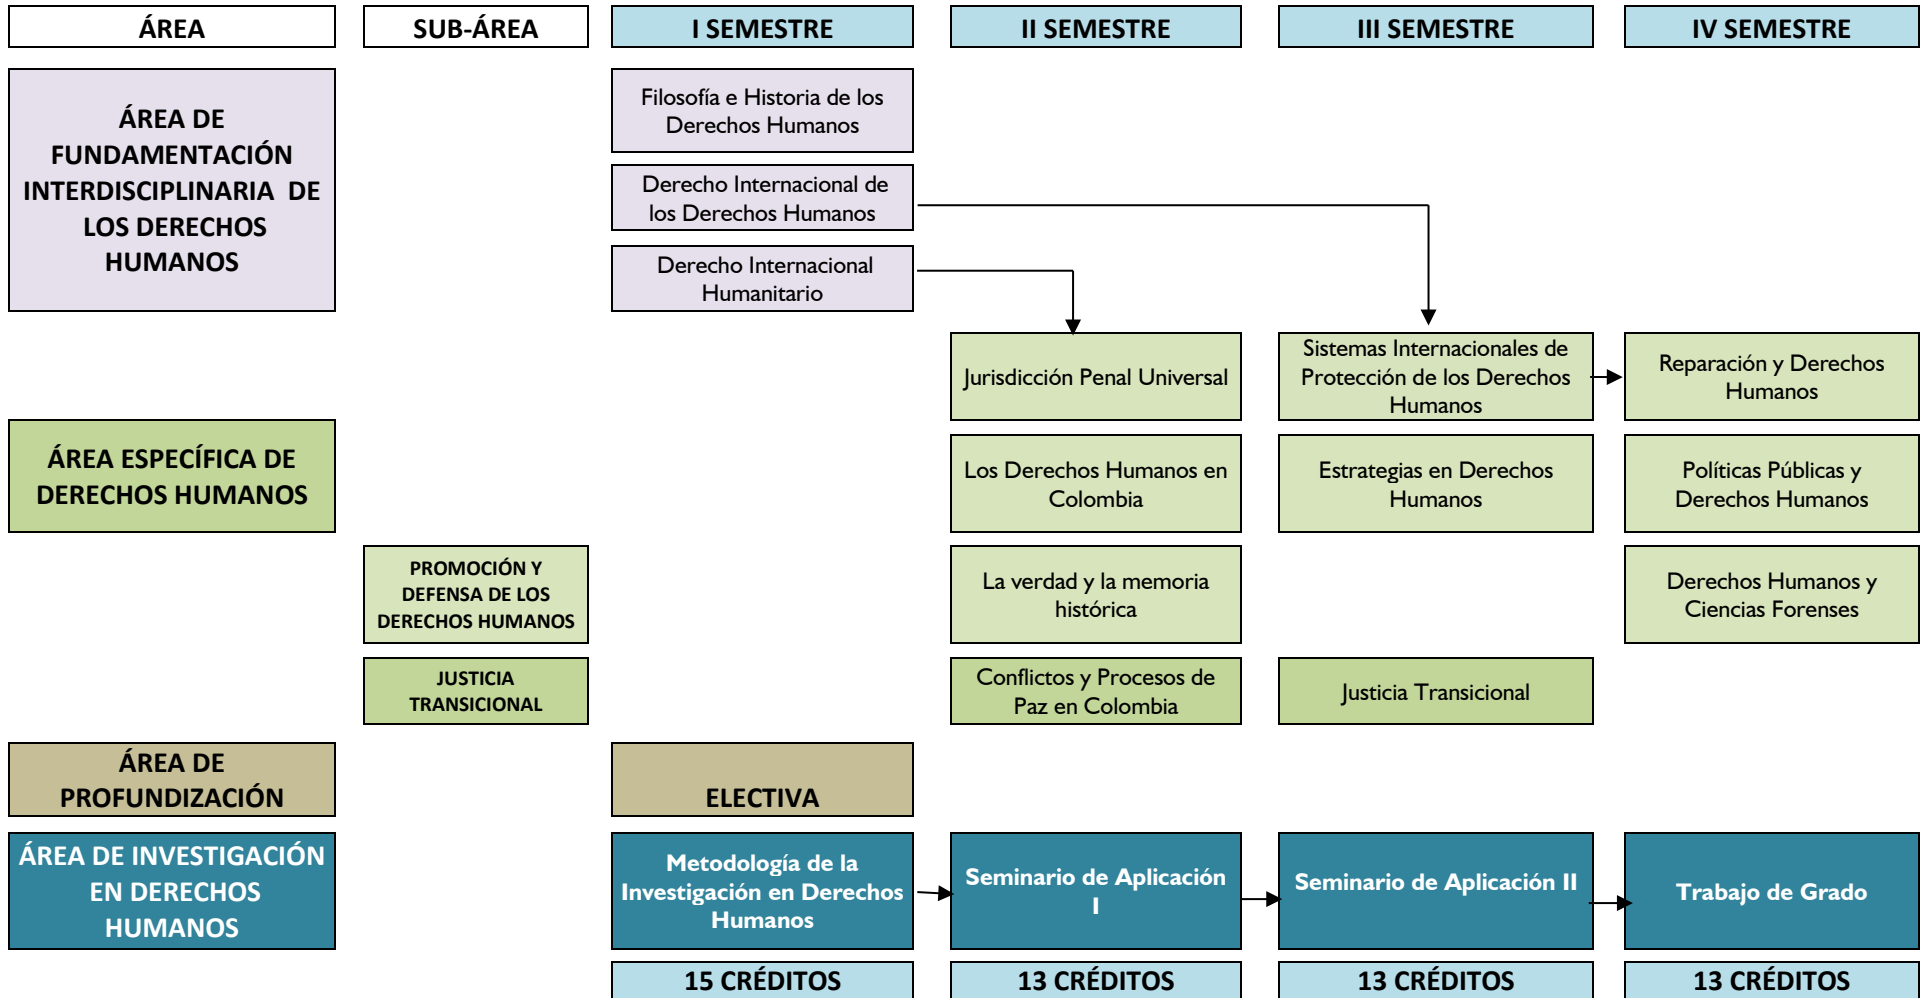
ÁREA

SUB-ÁREA

I SEMESTRE

II SEMESTRE

III SEMESTRE

IV SEMESTRE

ÁREA DE FUNDAMENTACIÓN INTERDISCIPLINARIA DE LOS DERECHOS HUMANOS

Filosofía e Historia de los Derechos Humanos

Derecho Internacional de los Derechos Humanos

Derecho Internacional Humanitario

Jurisdicción Penal Universal

Sistemas Internacionales de Protección de los Derechos Humanos

Reparación y Derechos Humanos

ÁREA ESPECÍFICA DE DERECHOS HUMANOS

Los Derechos Humanos en Colombia

Estrategias en Derechos Humanos

Políticas Públicas y Derechos Humanos

PROMOCIÓN Y DEFENSA DE LOS DERECHOS HUMANOS

La verdad y la memoria histórica

Derechos Humanos y Ciencias Forenses

JUSTICIA TRANSICIONAL

Conflictos y Procesos de Paz en Colombia

Justicia Transicional

ÁREA DE PROFUNDIZACIÓN

ELECTIVA

ÁREA DE INVESTIGACIÓN EN DERECHOS HUMANOS

Metodología de la Investigación en Derechos Humanos

Seminario de Aplicación I

Seminario de Aplicación II

Trabajo de Grado

15 CRÉDITOS

13 CRÉDITOS

13 CRÉDITOS

13 CRÉDITOS